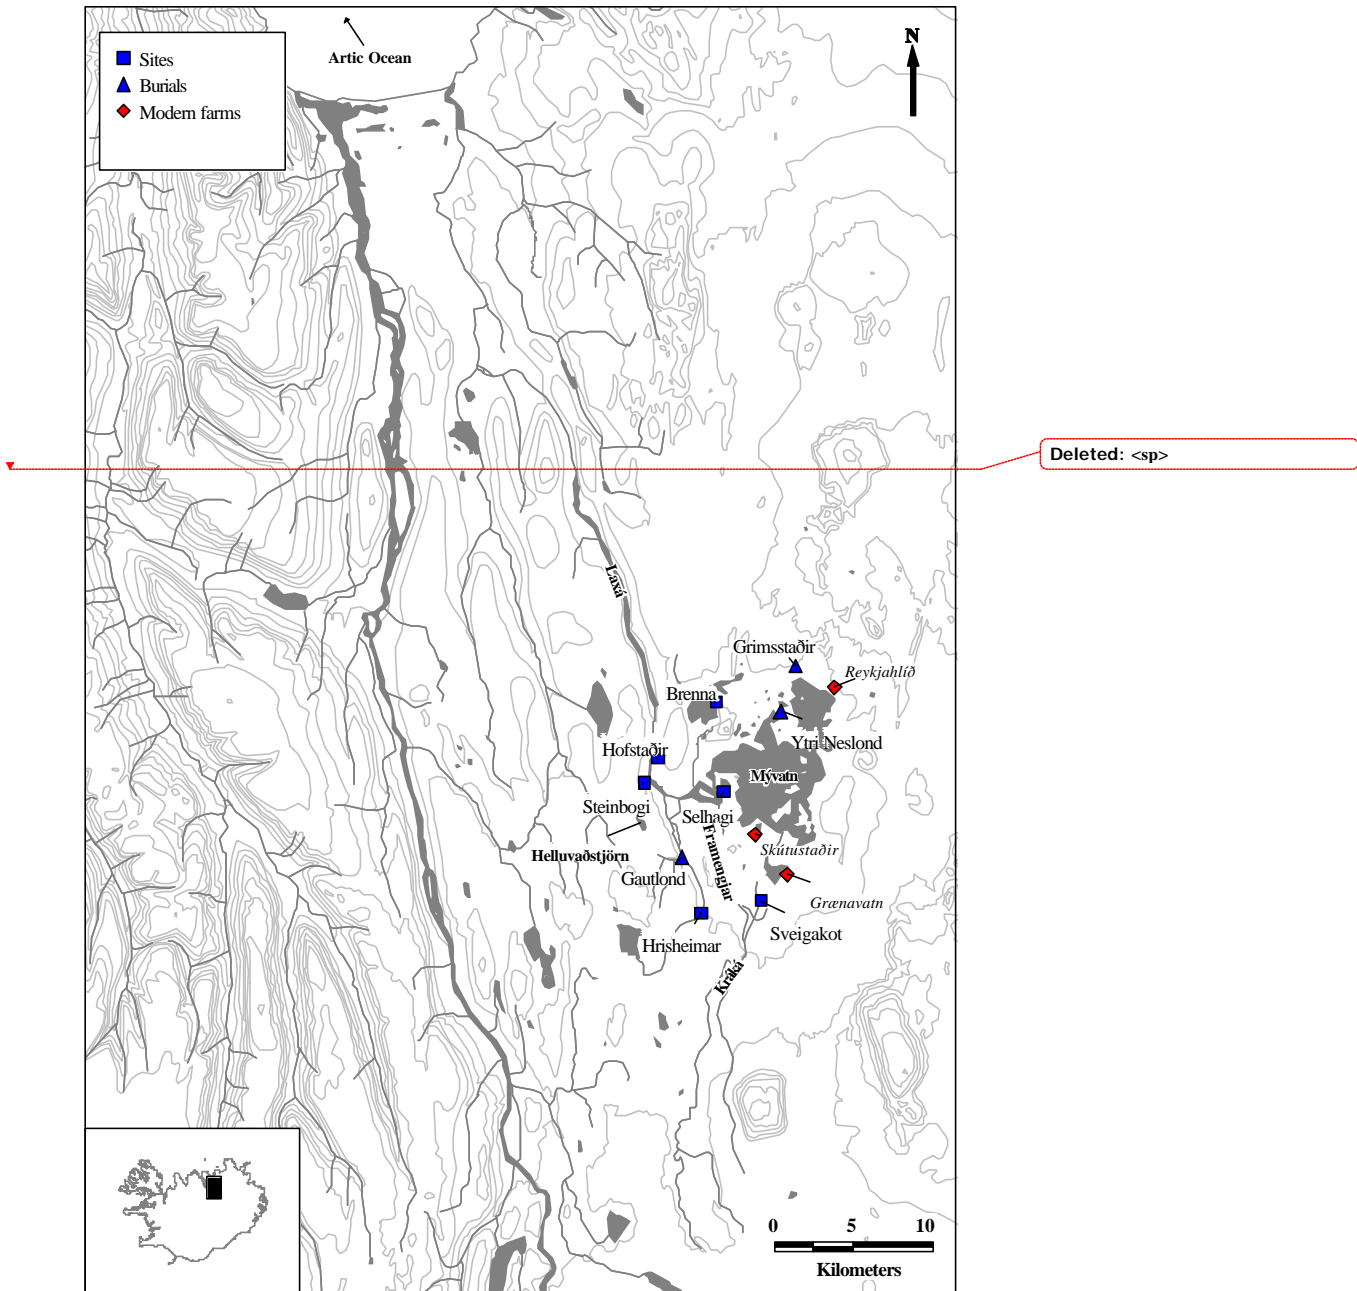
Sites
Burials
Modern farms

Artic Ocean

N

Deleted: <sp>

Laxá

Grimsstaðir
Reykjahlíð
Brenna
Ytri Neslond
Hofstaðir
Mývatn
Steinbogi
Selhagi
Framengjar
Helluvaðstjörn
Skútustaðir
Gautlond
Grænavatn
Sveigakot
Hrisheimar
Kráká

0 5 10
Kilometers